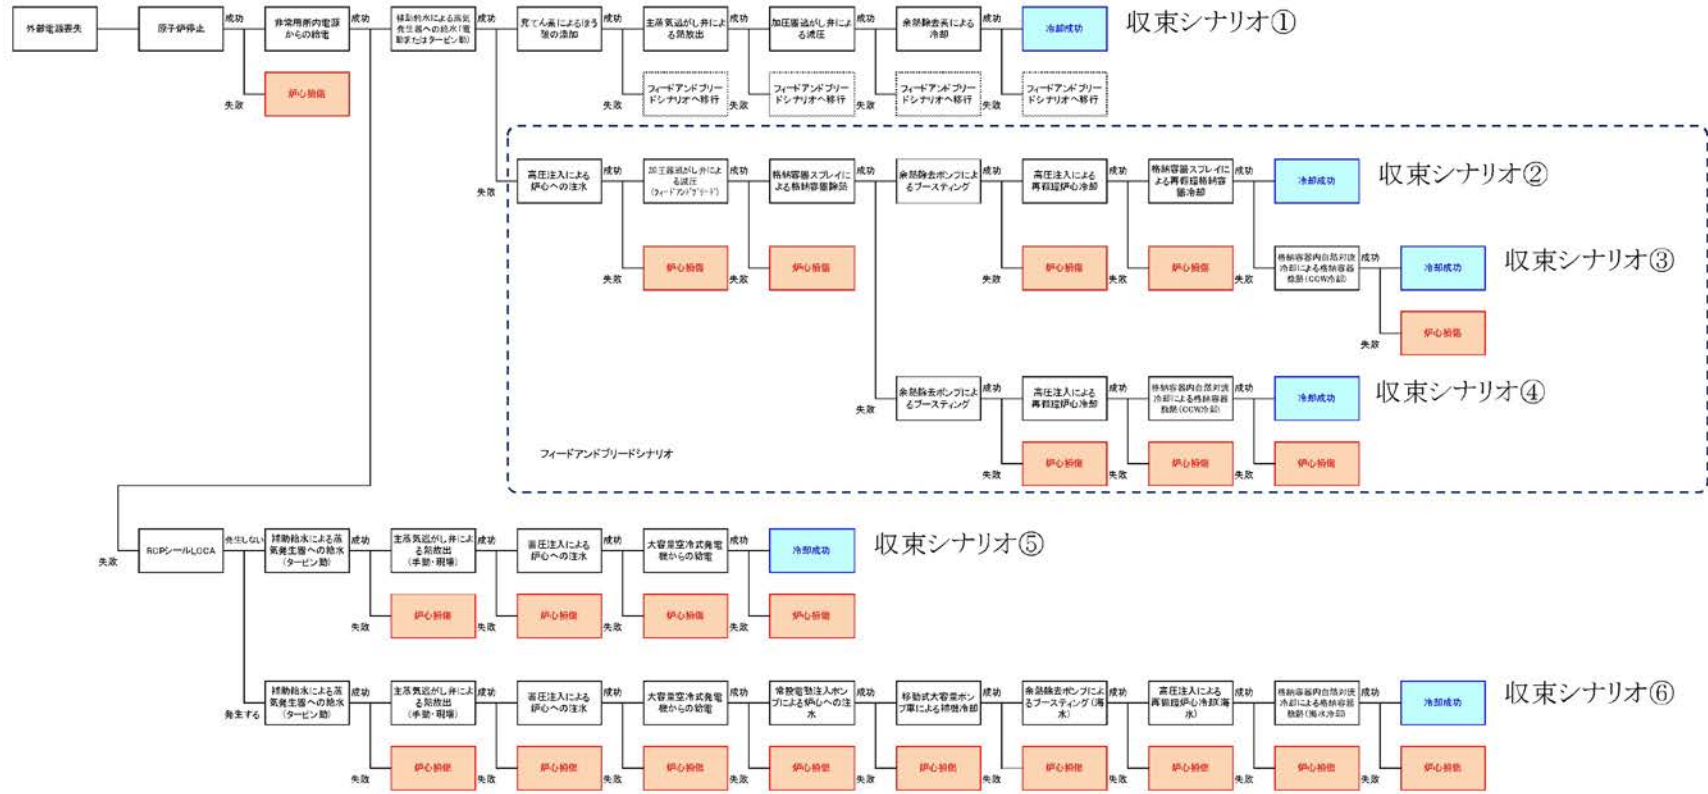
外部電源喪失

原子炉停止

成功

非常用所内電源からの給電

成功

補助給水による蒸気発生器への給水(電動またはタービン動)

成功

充てん系によるほう酸の添加

成功

主蒸気逃がし弁による熱放出

成功

加圧器逃がし弁による減圧

成功

余熱除去系による冷却

成功

冷却成功

収束シナリオ①

炉心損傷

失敗

フィードアンドブリードシナリオへ移行

失敗

フィードアンドブリードシナリオへ移行

失敗

フィードアンドブリードシナリオへ移行

失敗

フィードアンドブリードシナリオへ移行

失敗

失敗

高圧注入による炉心への注水

成功

加圧器逃がし弁による減圧(フィードアンドブリード)

成功

格納容器スプレイによる格納容器除熱

成功

余熱除去ポンプによるブースティング

成功

高圧注入による再循環炉心冷却

成功

格納容器スプレイによる再循環格納容器冷却

成功

冷却成功

収束シナリオ②

炉心損傷

失敗

炉心損傷

失敗

炉心損傷

失敗

炉心損傷

失敗

失敗

格納容器内自然対流冷却による格納容器除熱(CCW冷却)

成功

冷却成功

収束シナリオ③

炉心損傷

失敗

失敗

余熱除去ポンプによるブースティング

成功

高圧注入による再循環炉心冷却

成功

格納容器内自然対流冷却による格納容器除熱(CCW冷却)

成功

冷却成功

収束シナリオ④

炉心損傷

失敗

炉心損傷

失敗

炉心損傷

失敗

フィードアンドブリードシナリオ

失敗

RCPシールLOCA

発生しない

補助給水による蒸気発生器への給水(タービン動)

成功

主蒸気逃がし弁による熱放出(手動・現場)

成功

蓄圧注入による炉心への注水

成功

大容量空冷式発電機からの給電

成功

冷却成功

収束シナリオ⑤

炉心損傷

失敗

炉心損傷

失敗

炉心損傷

失敗

炉心損傷

失敗

発生する

補助給水による蒸気発生器への給水(タービン動)

成功

主蒸気逃がし弁による熱放出(手動・現場)

成功

蓄圧注入による炉心への注水

成功

大容量空冷式発電機からの給電

成功

常設電動注入ポンプによる炉心への注水

成功

移動式大容量ポンプ車による補機冷却

成功

余熱除去ポンプによるブースティング(海水)

成功

高圧注入による再循環炉心冷却(海水)

成功

格納容器内自然対流冷却による格納容器除熱(海水冷却)

成功

冷却成功

収束シナリオ⑥

炉心損傷

失敗

炉心損傷

失敗

炉心損傷

失敗

炉心損傷

失敗

炉心損傷

失敗

炉心損傷

失敗

炉心損傷

失敗

炉心損傷

失敗

炉心損傷

失敗